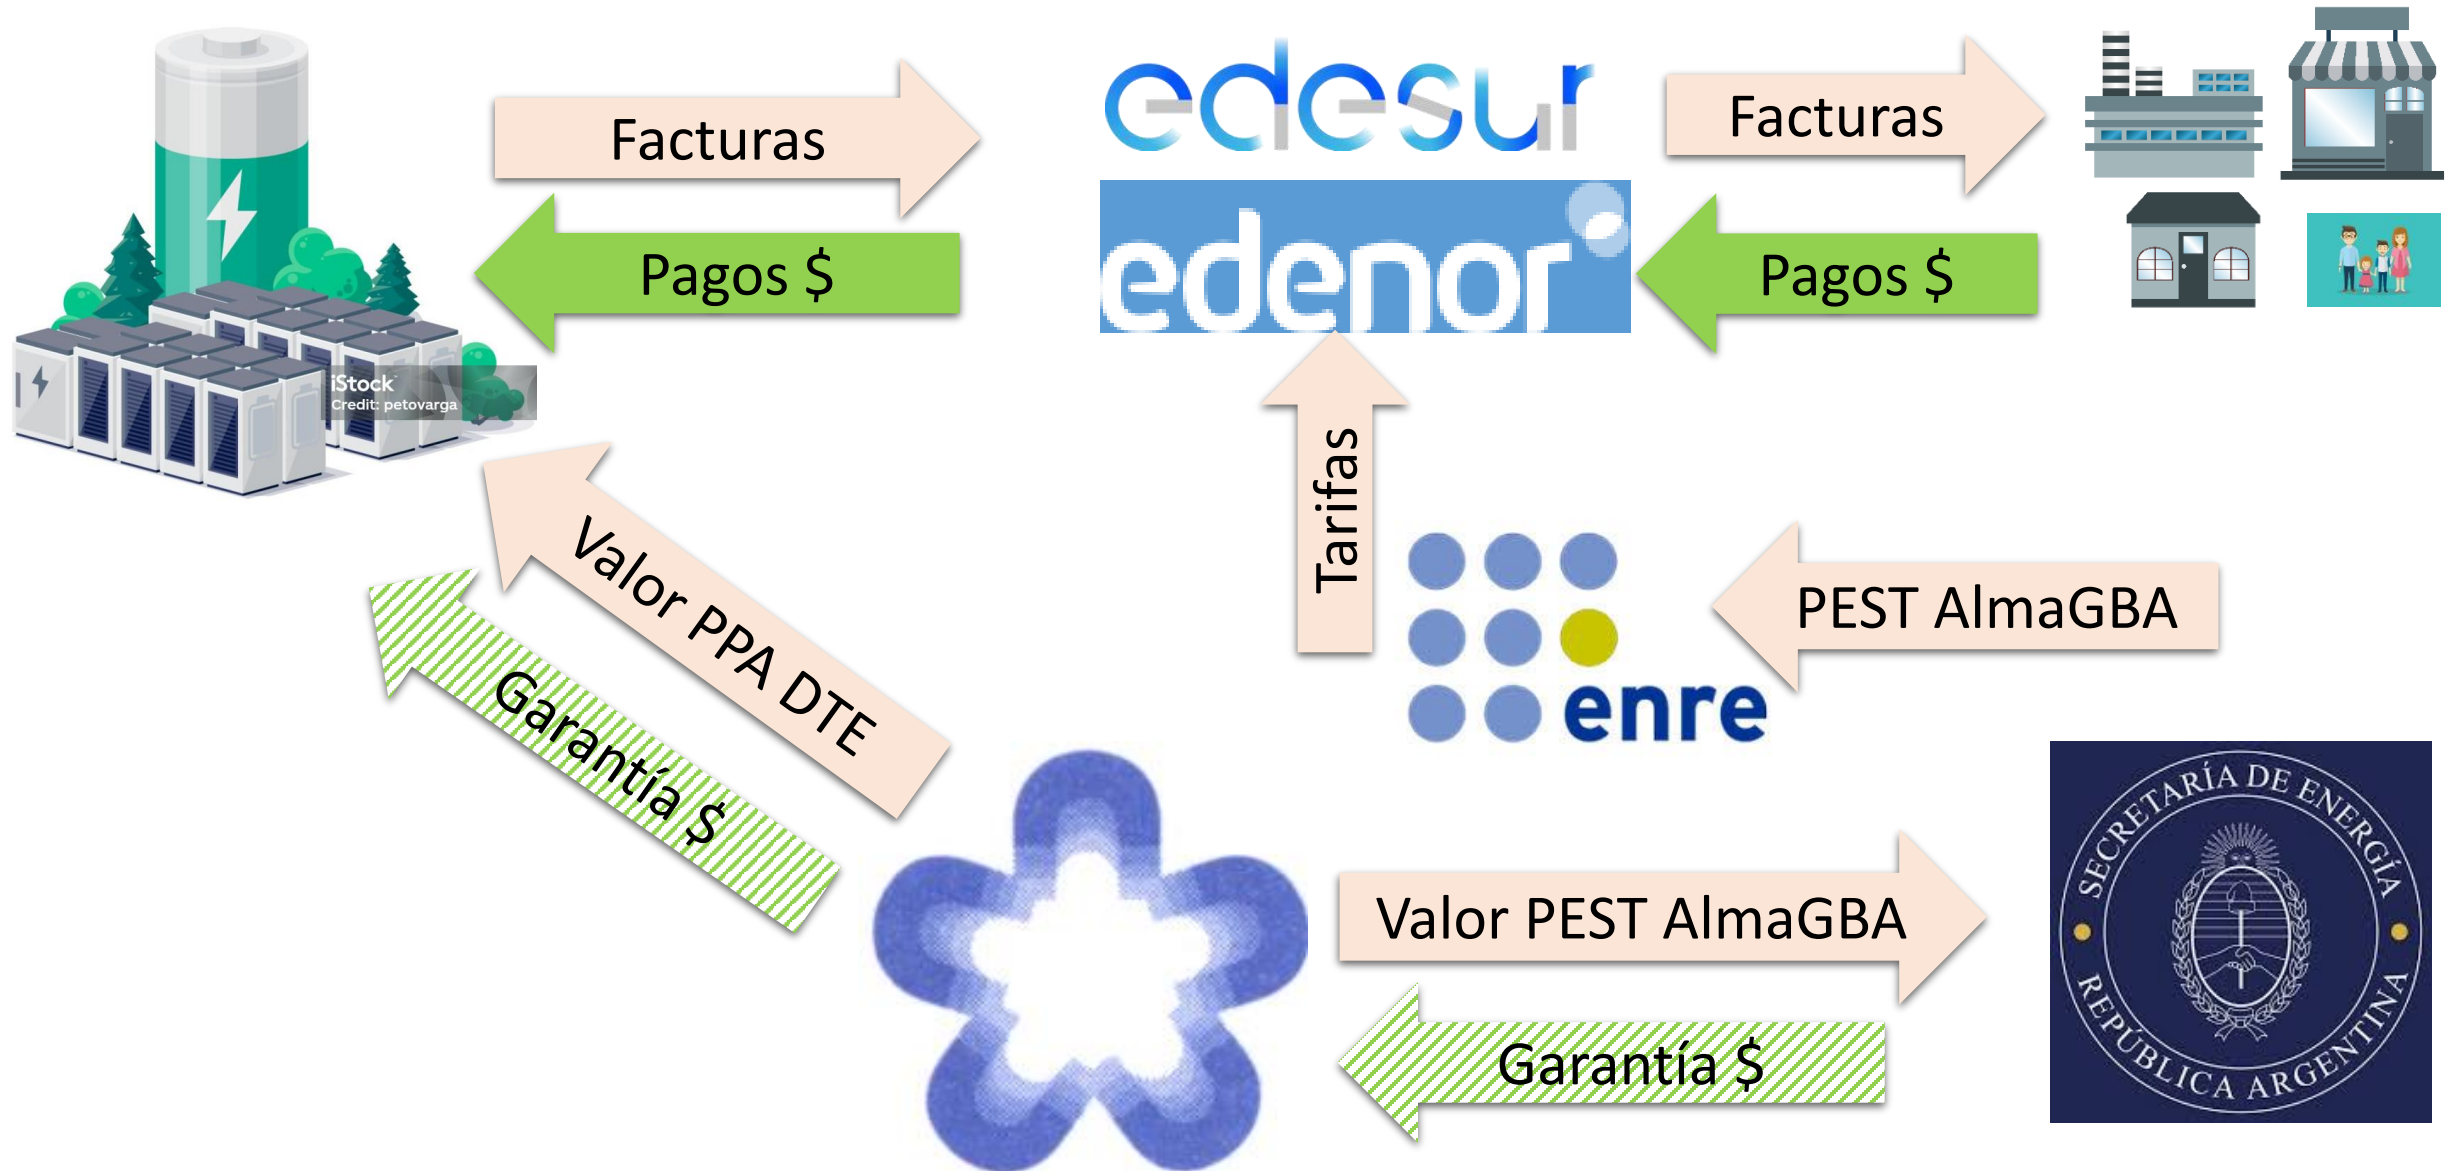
iStock
Credit: petovarga

Facturas

Pagos $

edesur

edenor

Facturas

Pagos $

Tarifas

Valor PPA DTE

Garantía $

enre

PEST AlmaGBA

Valor PEST AlmaGBA

Garantía $

SECRETARÍA DE ENERGÍA
REPÚBLICA ARGENTINA